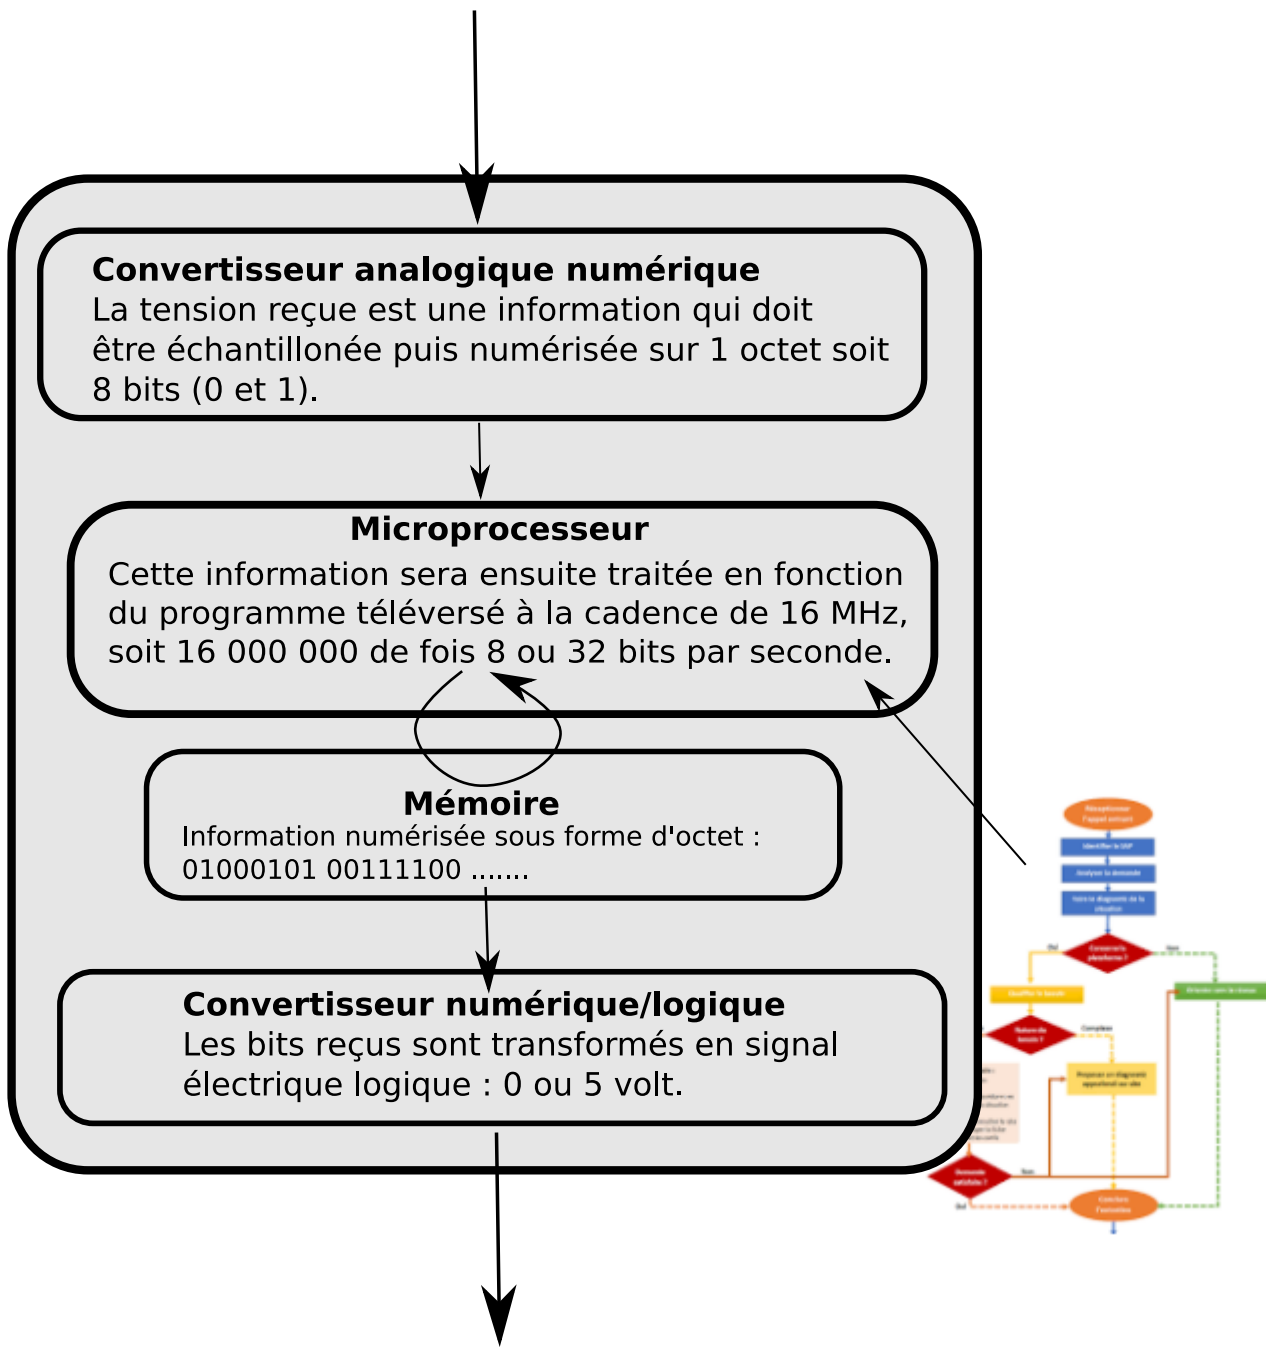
**Convertisseur analogique numérique**
La tension reçue est une information qui doit être échantillonée puis numérisée sur 1 octet soit 8 bits (0 et 1).

**Microprocesseur**
Cette information sera ensuite traitée en fonction du programme téléversé à la cadence de 16 MHz, soit 16 000 000 de fois 8 ou 32 bits par seconde.

**Mémoire**
Information numérisée sous forme d'octet :
01000101 00111100 .......

**Convertisseur numérique/logique**
Les bits reçus sont transformés en signal électrique logique : 0 ou 5 volt.

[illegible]